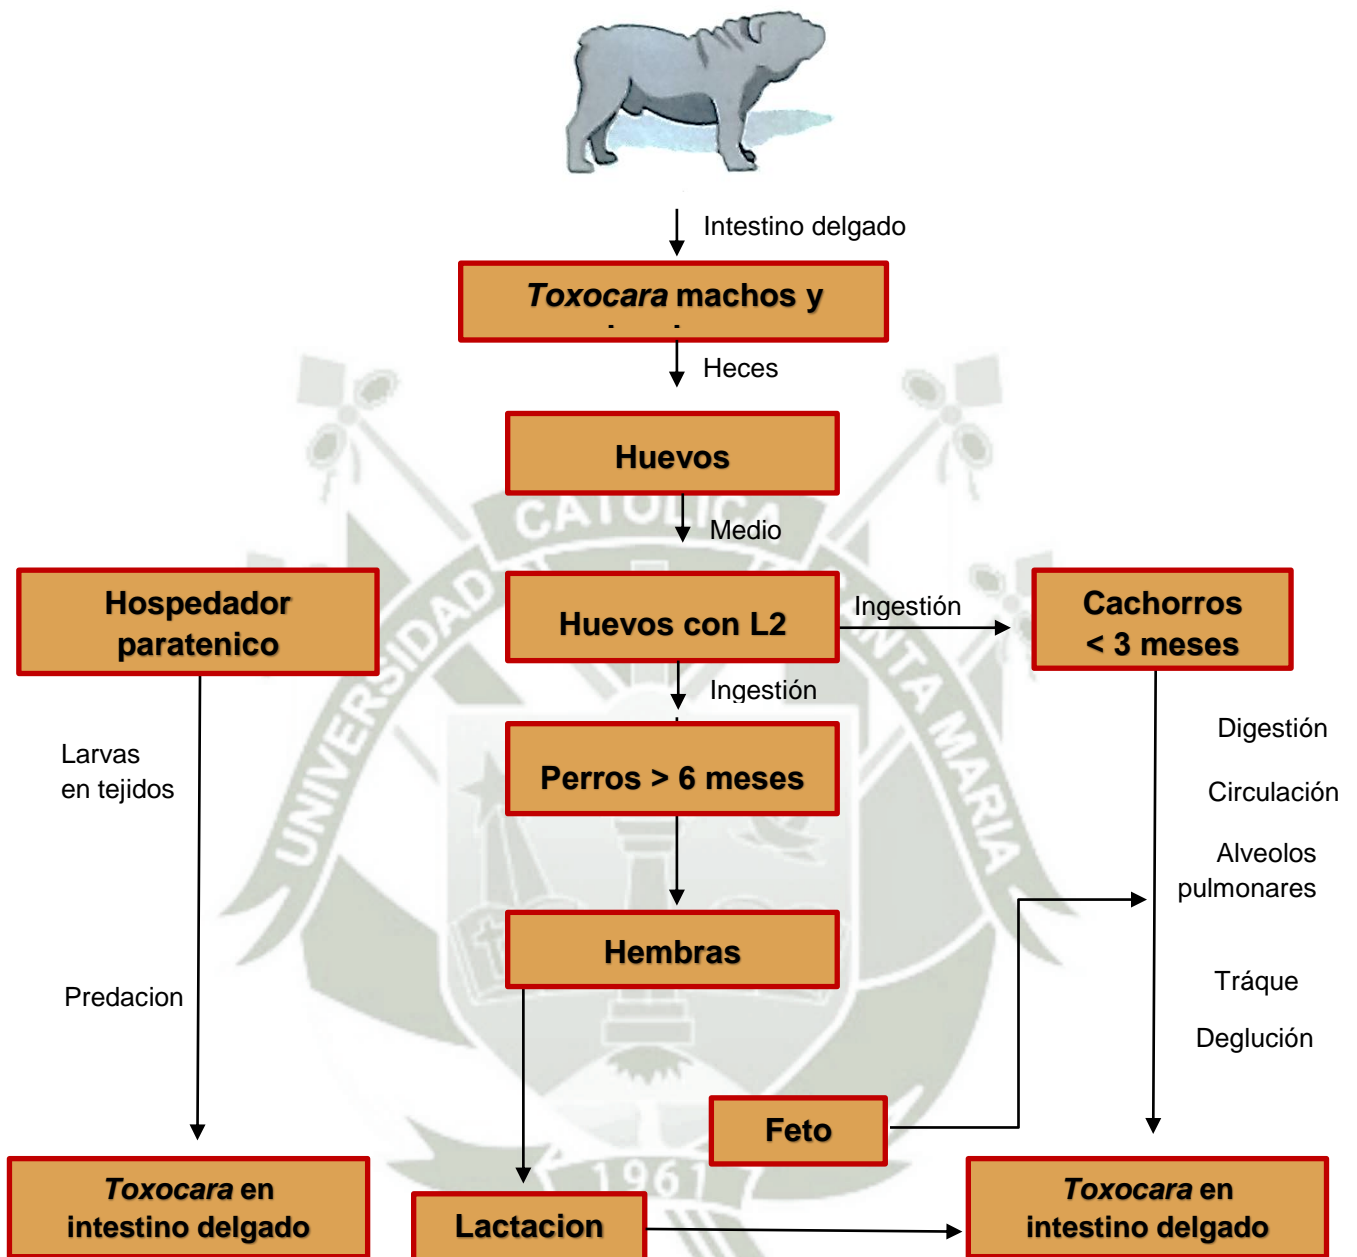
Intestino delgado

*Toxocara* machos y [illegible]

Heces

Huevos

Medio

Hospedador paratenico

Huevos con L2

Ingestión

Cachorros < 3 meses

Ingestión

Larvas en tejidos

Perros > 6 meses

Digestión

Circulación

Alveolos pulmonares

Hembras

Predacion

Tráque

Deglución

Feto

*Toxocara* en intestino delgado

Lactacion

*Toxocara* en intestino delgado

UNIVERSIDAD CATOLICA SANTA MARIA

1961